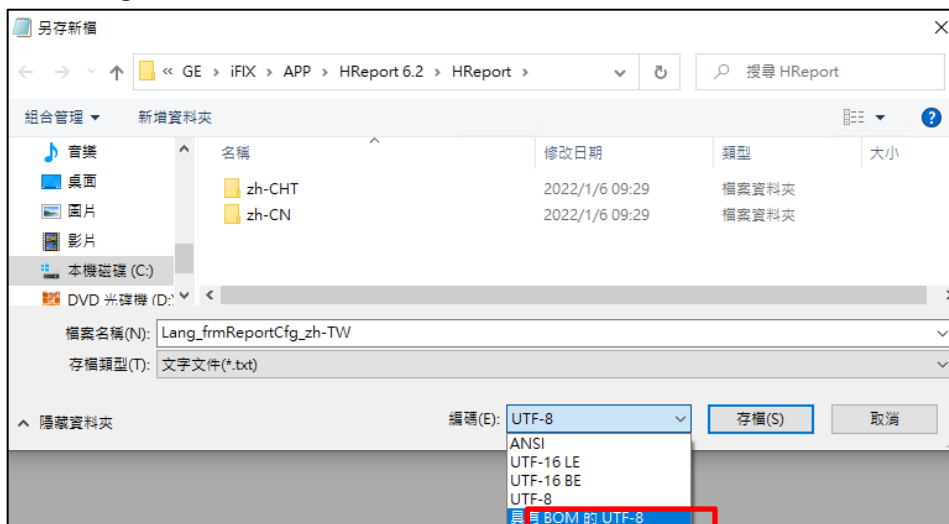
另存新檔

« GE › iFIX › APP › HReport 6.2 › HReport ›

搜尋 HReport

組合管理 ▾　新增資料夾

音樂
桌面
圖片
影片
本機磁碟 (C:)
DVD 光碟機 (D:)

| 名稱 | 修改日期 | 類型 | 大小 |
|---|---|---|---|
| zh-CHT | 2022/1/6 09:29 | 檔案資料夾 | |
| zh-CN | 2022/1/6 09:29 | 檔案資料夾 | |

檔案名稱(N): Lang_frmReportCfg_zh-TW
存檔類型(T): 文字文件(*.txt)

隱藏資料夾

編碼(E): UTF-8
ANSI
UTF-16 LE
UTF-16 BE
UTF-8
具有 BOM 的 UTF-8

存檔(S)　取消